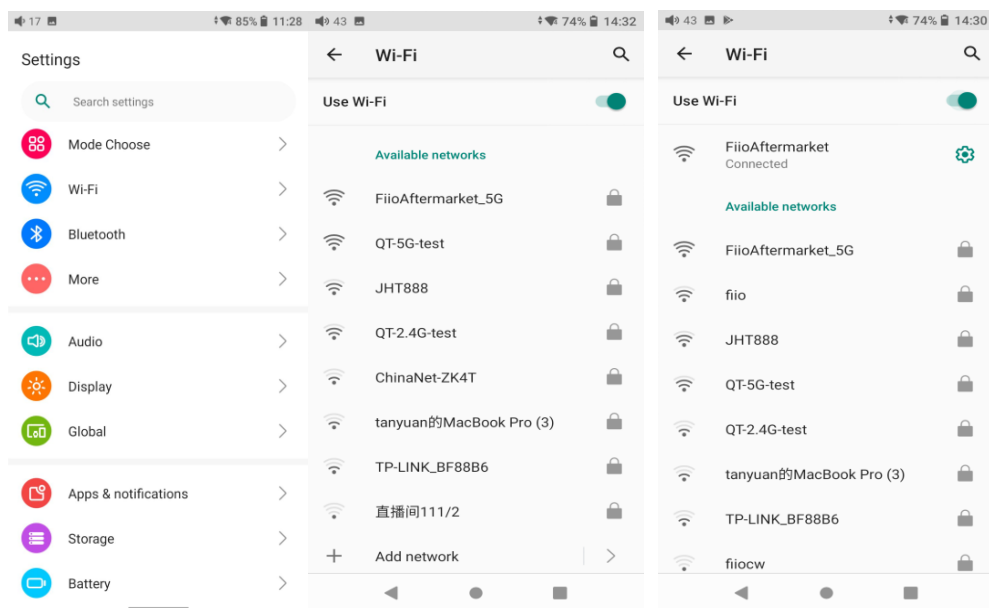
17 85% 11:28

Settings

Search settings

Mode Choose

Wi-Fi

Bluetooth

More

Audio

Display

Global

Apps & notifications

Storage

Battery

43 74% 14:32

Wi-Fi

Use Wi-Fi

Available networks

FiioAftermarket_5G

QT-5G-test

JHT888

QT-2.4G-test

ChinaNet-ZK4T

tanyuan的MacBook Pro (3)

TP-LINK_BF88B6

直播间111/2

Add network

43 74% 14:30

Wi-Fi

Use Wi-Fi

FiioAftermarket
Connected

Available networks

FiioAftermarket_5G

fiio

JHT888

QT-5G-test

QT-2.4G-test

tanyuan的MacBook Pro (3)

TP-LINK_BF88B6

fiiocw